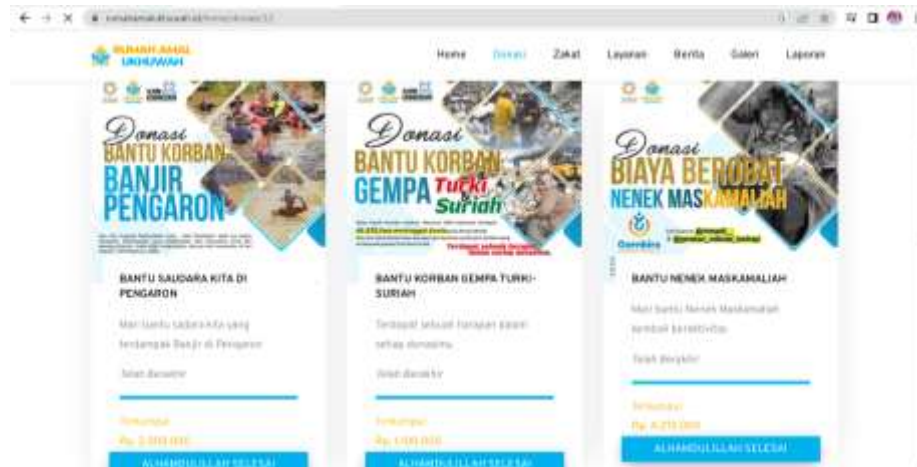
RUMAH AMAL UKHUWAH

Home Donasi Zakat Layanan Berita Galeri Laporan

Donasi
BANTU KORBAN BANJIR PENGARON

BANTU SAUDARA KITA DI PENGARON

Mari bantu saudara kita yang terdampak Banjir di Pengaron

Telah Berakhir

Terkumpul
Rp. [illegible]

ALHAMDULILLAH SELESAI

Donasi
BANTU KORBAN GEMPA Turki Suriah

BANTU KORBAN GEMPA TURKI-SURIAH

Terdapat sebuah harapan dalam setiap donasimu

Telah Berakhir

Terkumpul
Rp. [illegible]

ALHAMDULILLAH SELESAI

Donasi
BIAYA BEROBAT NENEK MASKAMALIAH

BANTU NENEK MASKAMALIAH

Mari bantu Nenek Maskamaliah kembali beraktivitas

Telah Berakhir

Terkumpul
Rp. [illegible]

ALHAMDULILLAH SELESAI